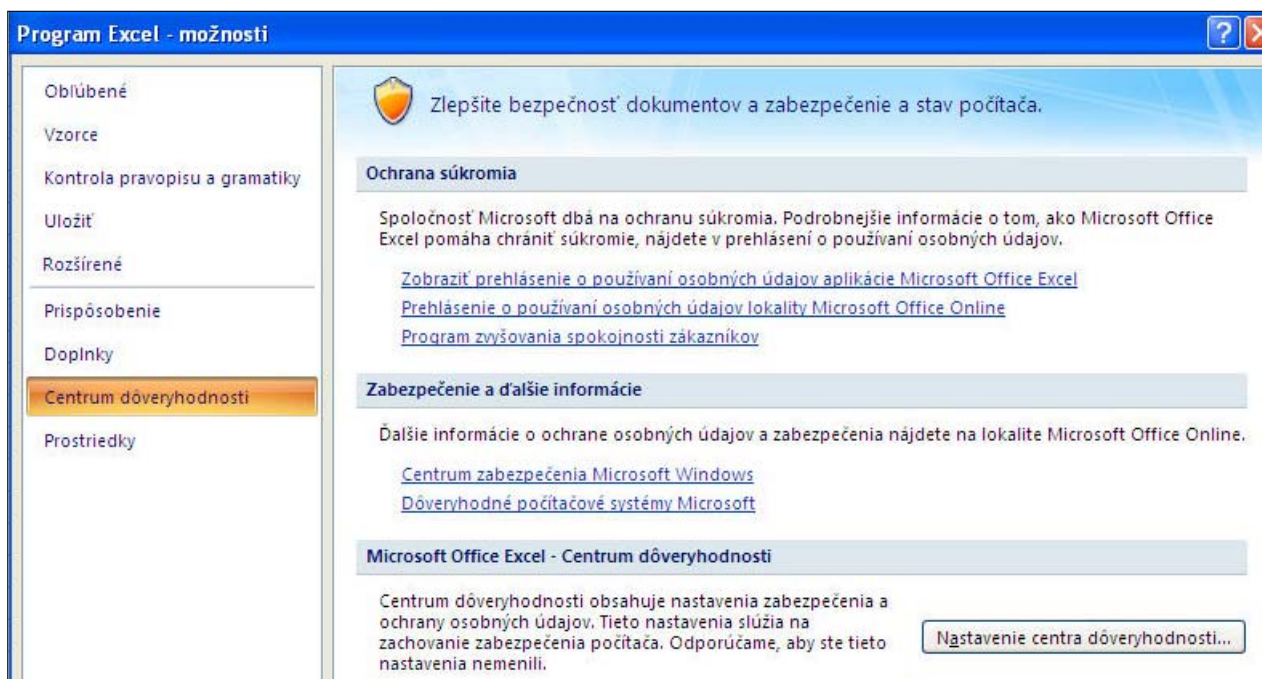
Program Excel - možnosti

?

Obľúbené

Vzorce

Kontrola pravopisu a gramatiky

Uložiť

Rozšírené

Prispôsobenie

Doplnky

Centrum dôveryhodnosti

Prostriedky

Zlepšite bezpečnosť dokumentov a zabezpečenie a stav počítača.

Ochrana súkromia

Spoločnosť Microsoft dbá na ochranu súkromia. Podrobnejšie informácie o tom, ako Microsoft Office Excel pomáha chrániť súkromie, nájdete v prehlásení o používaní osobných údajov.

Zobraziť prehlásenie o používaní osobných údajov aplikácie Microsoft Office Excel

Prehlásenie o používaní osobných údajov lokality Microsoft Office Online

Program zvyšovania spokojnosti zákazníkov

Zabezpečenie a ďalšie informácie

Ďalšie informácie o ochrane osobných údajov a zabezpečenia nájdete na lokalite Microsoft Office Online.

Centrum zabezpečenia Microsoft Windows

Dôveryhodné počítačové systémy Microsoft

Microsoft Office Excel - Centrum dôveryhodnosti

Centrum dôveryhodnosti obsahuje nastavenia zabezpečenia a ochrany osobných údajov. Tieto nastavenia slúžia na zachovanie zabezpečenia počítača. Odporúčame, aby ste tieto nastavenia nemenili.

Nastavenie centra dôveryhodnosti...